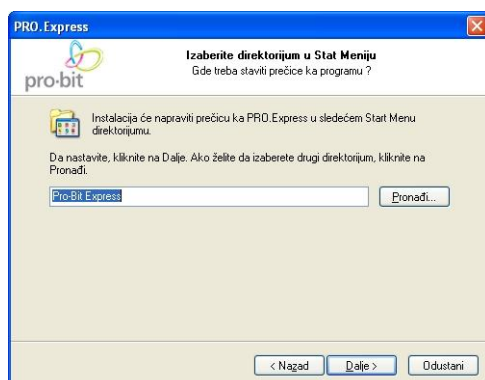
PRO.Express

pro·bit

Izaberite direktorijum u Stat Meniju
Gde treba staviti prečice ka programu ?

Instalacija će napraviti prečicu ka PRO.Express u sledećem Start Menu direktorijumu.

Da nastavite, kliknite na Dalje. Ako želite da izaberete drugi direktorijum, kliknite na Pronađi.

Pro-Bit Express

Pronađi...

< Nazad

Dalje >

Odustani